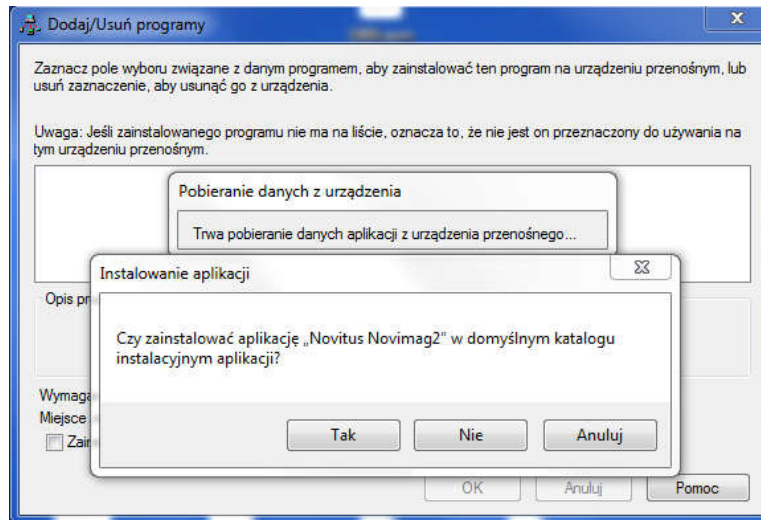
Dodaj/Usuń programy

Zaznacz pole wyboru związane z danym programem, aby zainstalować ten program na urządzeniu przenośnym, lub usuń zaznaczenie, aby usunąć go z urządzenia.

Uwaga: Jeśli zainstalowanego programu nie ma na liście, oznacza to, że nie jest on przeznaczony do używania na tym urządzeniu przenośnym.

Pobieranie danych z urządzenia

Trwa pobieranie danych aplikacji z urządzenia przenośnego...

Instalowanie aplikacji

Opis pr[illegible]

Czy zainstalować aplikację „Novitus Novimag2" w domyślnym katalogu instalacyjnym aplikacji?

Wymaga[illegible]
Miejsce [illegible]
Zain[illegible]

Tak
Nie
Anuluj

OK
Anuluj
Pomoc